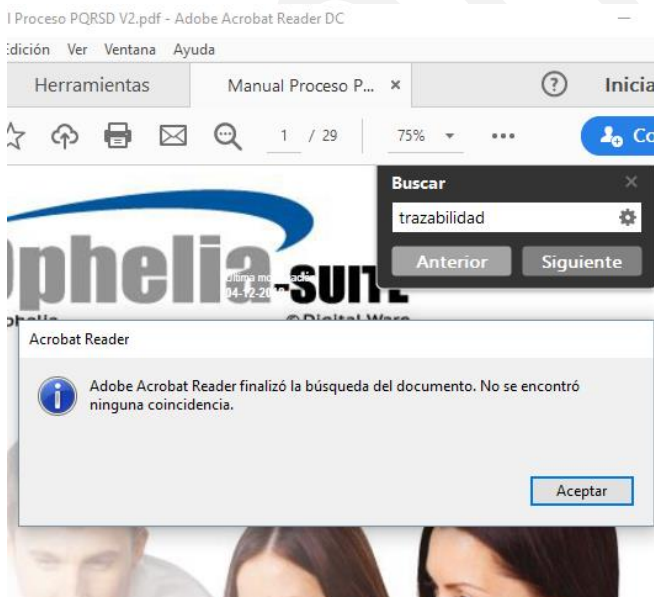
l Proceso PQRSD V2.pdf - Adobe Acrobat Reader DC

dición Ver Ventana Ayuda

Herramientas | Manual Proceso P... × | ? | Inicia

1 / 29 | 75% | ••• | Co

Buscar

trazabilidad

Anterior | Siguiente

phelia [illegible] SUITE

Acrobat Reader

Adobe Acrobat Reader finalizó la búsqueda del documento. No se encontró ninguna coincidencia.

Aceptar